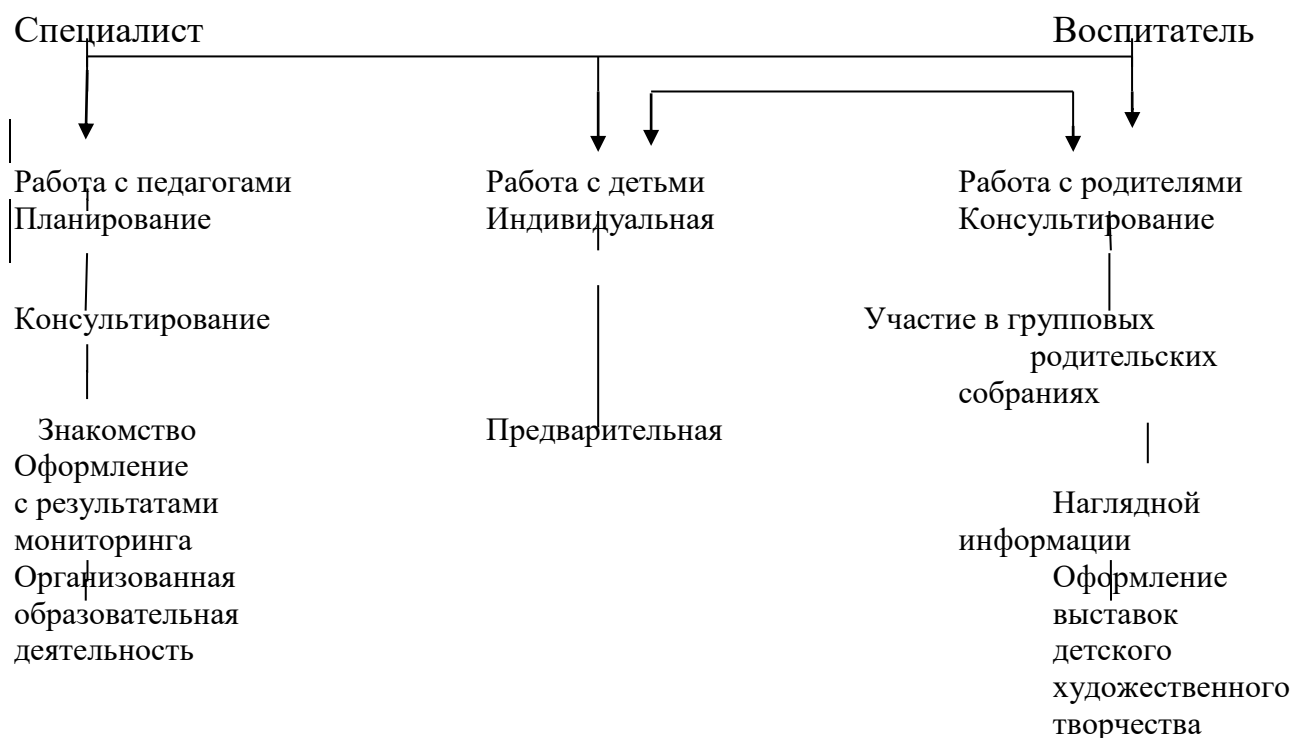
Специалист

Воспитатель

Работа с педагогами
Планирование

Консультирование

Знакомство
Оформление
с результатами
мониторинга
Организованная
образовательная
деятельность

Работа с детьми
Индивидуальная

Предварительная

Работа с родителями
Консультирование

Участие в групповых
родительских
собраниях

Наглядной
информации
Оформление
выставок
детского
художественного
творчества